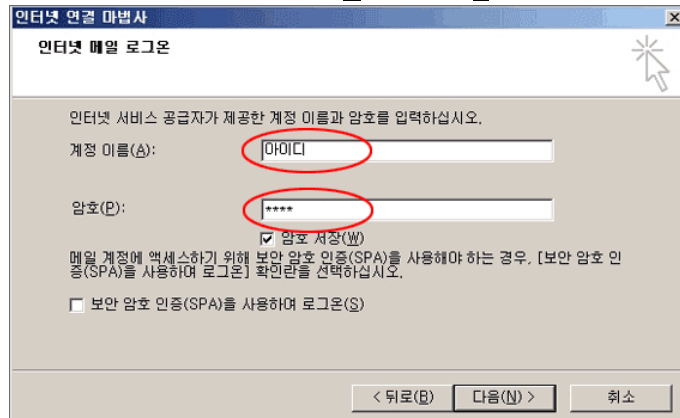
인터넷 연결 마법사

인터넷 메일 로그온

인터넷 서비스 공급자가 제공한 계정 이름과 암호를 입력하십시오.

계정 이름(A): 아이디

암호(P): ****

☑ 암호 저장(W)

메일 계정에 액세스하기 위해 보안 암호 인증(SPA)을 사용해야 하는 경우, [보안 암호 인증(SPA)을 사용하여 로그온] 확인란을 선택하십시오.

☐ 보안 암호 인증(SPA)을 사용하여 로그온(S)

< 뒤로(B) 다음(N) > 취소